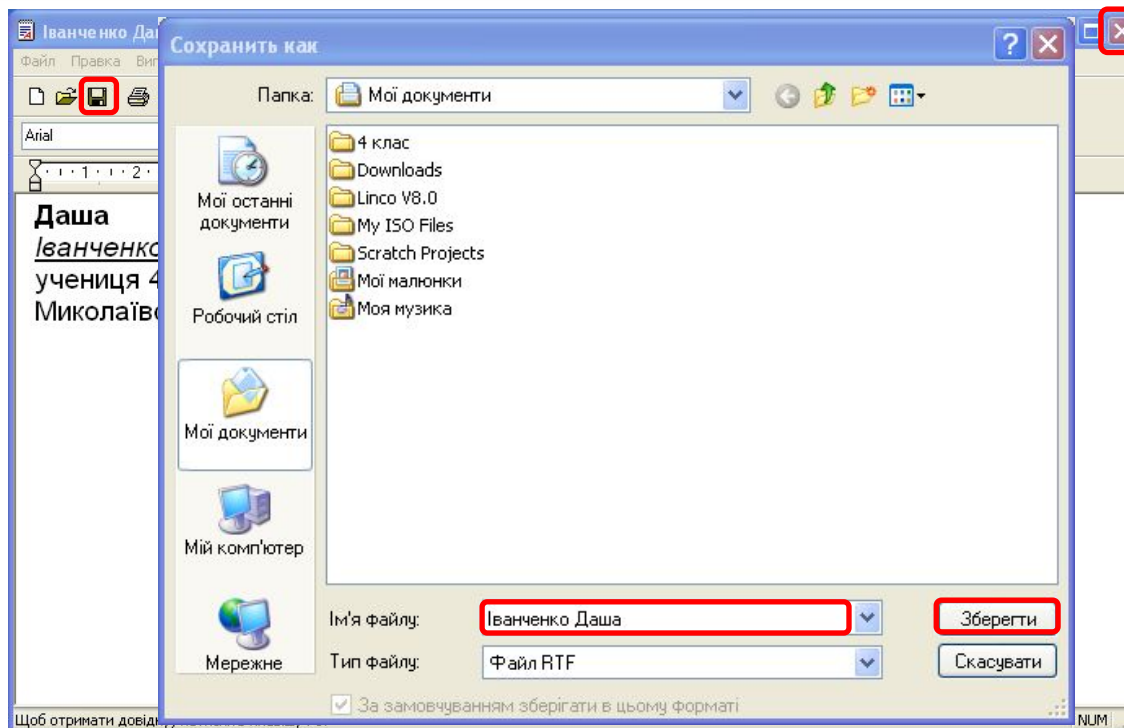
Іванченко Да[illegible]

Файл Правка Ви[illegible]

Arial

Даша
Іванченко
учениця 4
Миколаїв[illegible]

Сохранить как

Папка: Мої документи

Мої останні документи

Робочий стіл

Мої документи

Мій комп'ютер

Мережне

4 клас
Downloads
Linco V8.0
My ISO Files
Scratch Projects
Мої малюнки
Моя музика

Ім'я файлу: Іванченко Даша

Тип файлу: Файл RTF

Зберегти

Скасувати

За замовчуванням зберігати в цьому форматі

Щоб отримати довід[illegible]

NUM